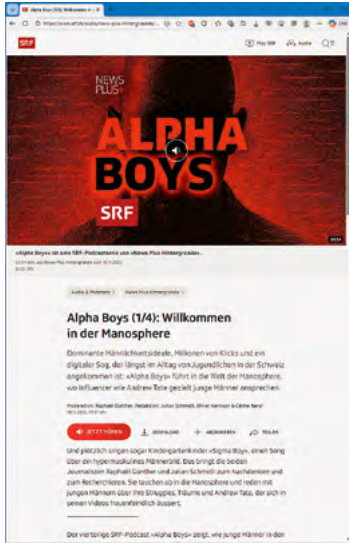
Alpha Boys (1/4): Willkommen in d

https://www.srf.ch/audio/news-plus-hintergruende/...

SRF

Play SRF Audio

NEWS PLUS

ALPHA BOYS

SRF

«Alpha Boys» ist eine SRF-Podcastserie von «News Plus Hintergründe».

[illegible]

Audio & Podcasts News Plus Hintergründe

Alpha Boys (1/4): Willkommen in der Manosphere

Dominante Männlichkeitsideale, Millionen von Klicks und ein digitaler Sog, der längst im Alltag von Jugendlichen in der Schweiz angekommen ist: «Alpha Boys» führt in die Welt der Manosphere, wo Influencer wie Andrew Tate gezielt junge Männer ansprechen.

Moderation: Raphael Günther, Redaktion: Julian Schmidli, Oliver Kerrison & Céline Raval
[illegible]

JETZT HÖREN DOWNLOAD ABONNIEREN TEILEN

Und plötzlich singen sogar Kindergartenkinder «Sigma Boy», einen Song über ein hypermaskulines Männerbild. Das bringt die beiden Journalisten Raphael Günther und Julian Schmidli zum Nachdenken und zum Recherchieren. Sie tauchen ab in die Manosphere und reden mit jungen Männern über ihre Struggles, Träume und Andrew Tate, der sich in seinen Videos frauenfeindlich äussert.

Der vierteilige SRF-Podcast «Alpha Boys» zeigt, wie junge Männer in den